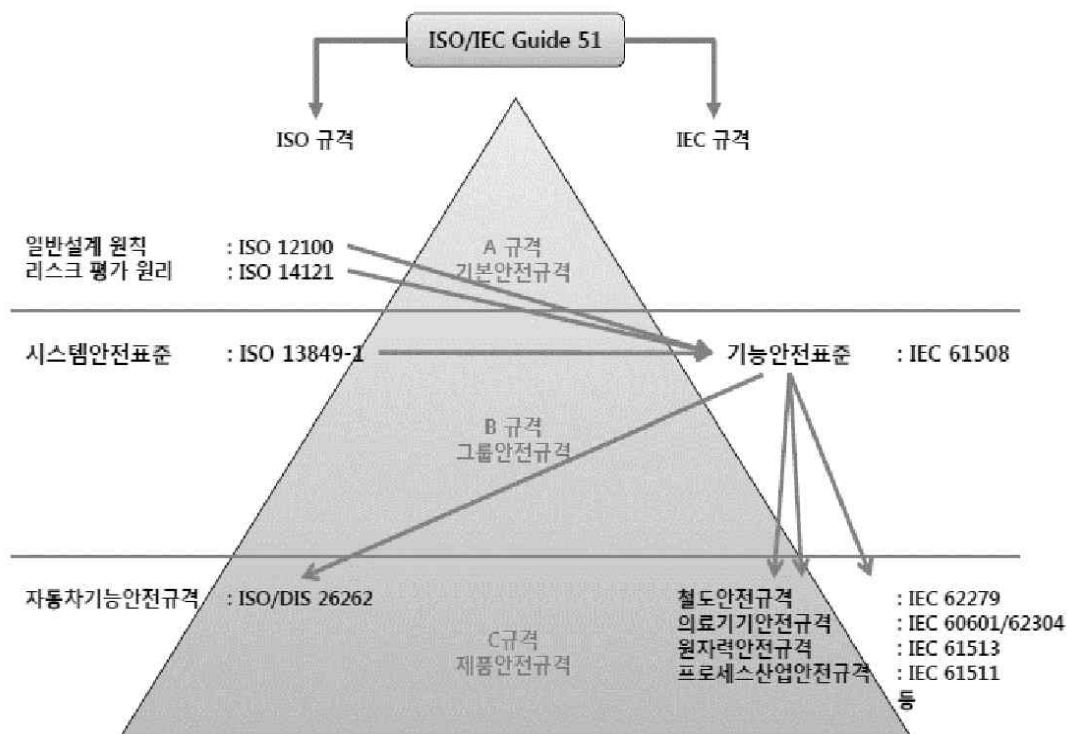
ISO/IEC Guide 51

ISO 규격

IEC 규격

일반설계 원칙 : ISO 12100
리스크 평가 원리 : ISO 14121

A 규격
기본안전규격

시스템안전표준 : ISO 13849-1

기능안전표준 : IEC 61508

B 규격
그룹안전규격

자동차기능안전규격 : ISO/DIS 26262

C규격
제품안전규격

철도안전규격 : IEC 62279
의료기기안전규격 : IEC 60601/62304
원자력안전규격 : IEC 61513
프로세스산업안전규격 : IEC 61511
등